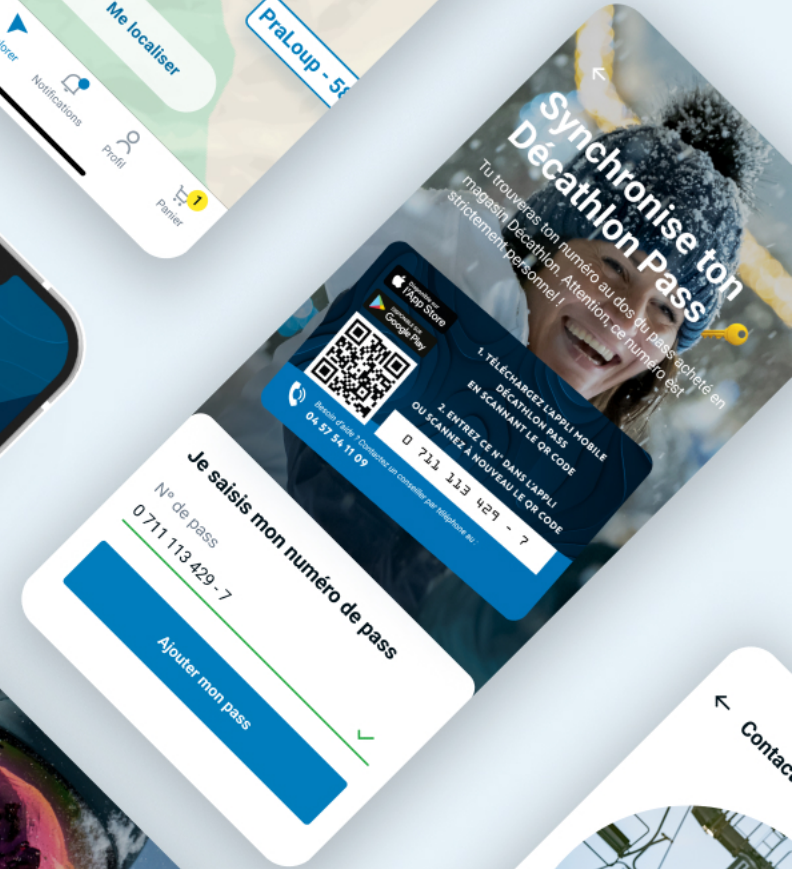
Me localiser

PraLoup - 58

lorer

Notifications

Profil

Panier 1

Synchronise ton Décathlon Pass

Tu trouveras ton numéro au dos du pass acheté en magasin Décathlon. Attention, ce numéro est strictement personnel !

Disponible sur l'App Store

Disponible sur Google Play

1. TÉLÉCHARGEZ L'APPLI MOBILE DÉCATHLON PASS

2. ENTREZ CE N° DANS L'APPLI OU SCANNEZ À NOUVEAU LE QR CODE EN SCANNANT LE QR CODE

0 711 113 429 - 7

Besoin d'aide ? Contactez un conseiller par téléphone au :
04 57 54 11 09

Je saisis mon numéro de pass

N° de pass

0 711 113 429 - 7

Ajouter mon pass

Contac